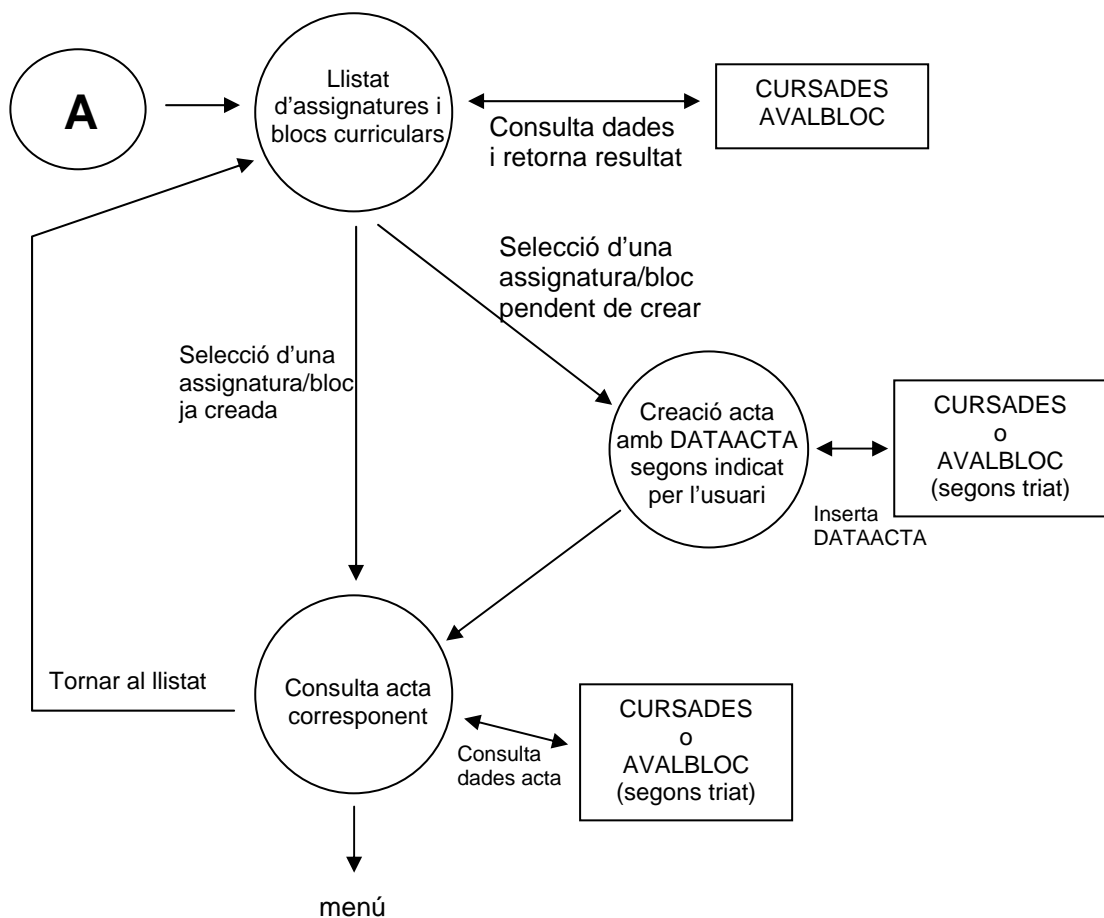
A

Llistat d'assignatures i blocs curriculars

Consulta dades i retorna resultat

CURSADES
AVALBLOC

Selecció d'una assignatura/bloc pendent de crear

Selecció d'una assignatura/bloc ja creada

Creació acta amb DATAACTA segons indicat per l'usuari

CURSADES
o
AVALBLOC
(segons triat)

Inserta DATAACTA

Tornar al llistat

Consulta acta corresponent

Consulta dades acta

CURSADES
o
AVALBLOC
(segons triat)

menú